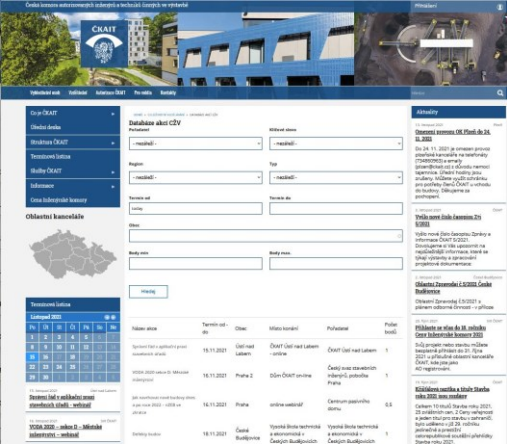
Česká komora autorizovaných inženýrů a techniků činných ve výstavbě

Přihlášení

ČKAIT

Vyhledávání osob
Vzdělávání
Informace
Pro média
Kontakty

O nás ČKAIT
Úřední deska
Struktura ČKAIT
Termínová listina
Služby ČKAIT
Informace
Cena Inženýrské komory

Oblastní kanceláře

Termínová listina
Listopad 2021

Databáze akcí CŽV

Pořadatel
- nezáleží -
Oblast
- nezáleží -
Region
- nezáleží -
Typ
- nezáleží -
Termín od
Termín do
Obec
Body min
Body max

Hledej

| Název akce | Termín od - do | Obec | Místo konání | Pořadatel | Počet bodů |
|---|---|---|---|---|---|
| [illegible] | 16.11.2021 | Ústí nad Labem | ČKAIT Ústí nad Labem - online | ČKAIT Ústí nad Labem | 1 |
| VODA 2020 - sekce D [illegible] | 16.11.2021 | Praha 2 | Dům ČKAIT on-line | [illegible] | 1 |
| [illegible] | 16.11.2021 | Praha | online webinář | Centrum pasivního domu | 0,5 |
| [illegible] | 16.11.2021 | České Budějovice | Vysoká škola technická a ekonomická v Českých Budějovicích | Vysoká škola technická a ekonomická v Českých Budějovicích | 1 |

Aktuality

Omezení provozu OK Plzeň do 24. 11. 2021

Výzva nové číslo časopisu Zprávy 5/2021

Oblastní Zpravodaj č. 5/2022 České Budějovice

Přihlaste se včas do 18. ročníku Ceny Inženýrské komory 2021

Křižíkova rozhla s titulu Stavba roku 2021 jsou známe

Seminář na aplikační praxi stavebních úřadů - webinář

VODA 2020 - sekce D - hlavního inženýrství - webinář